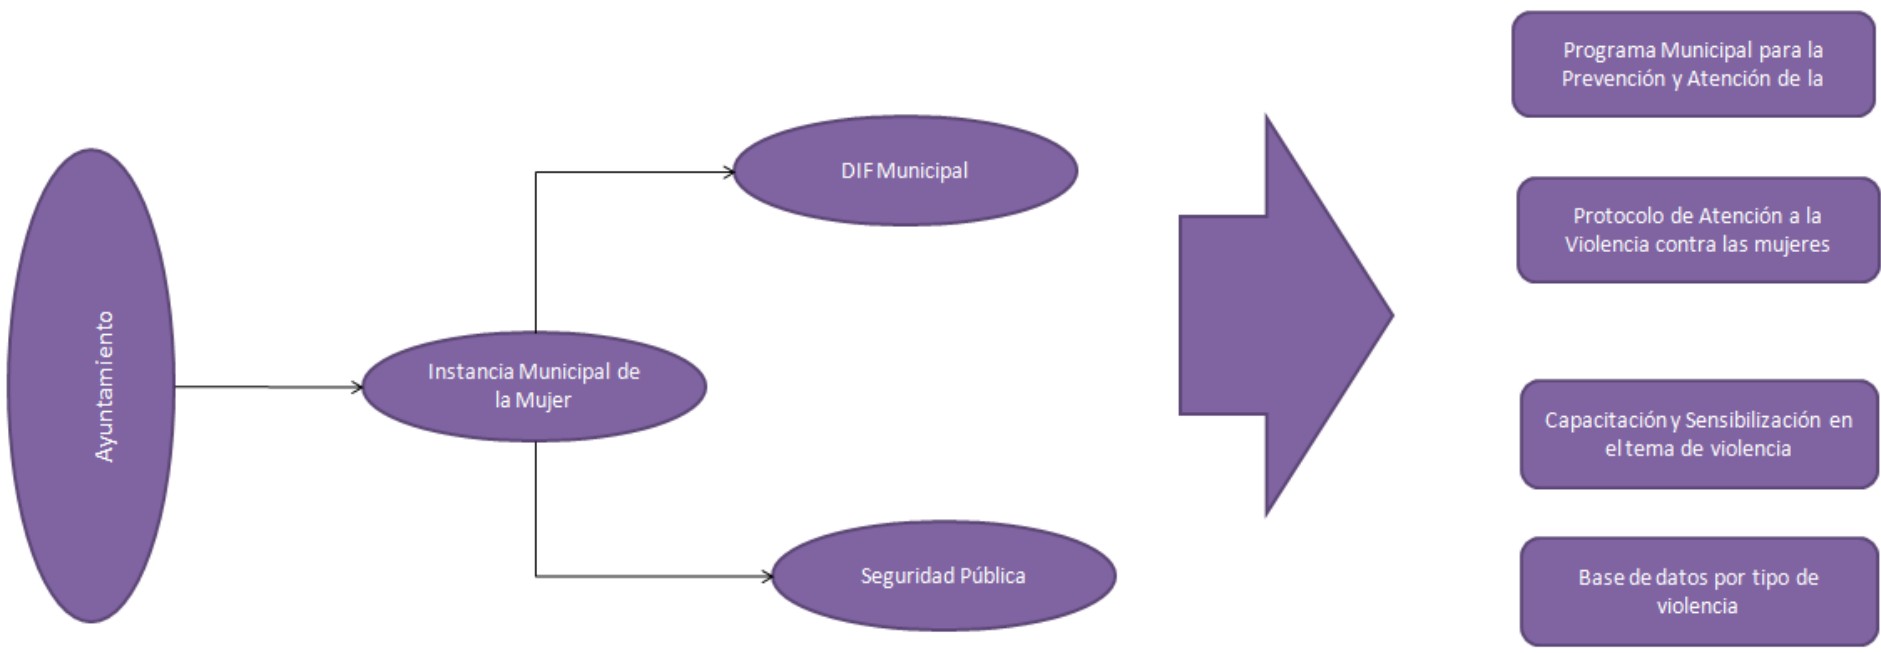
Ayuntamiento

Instancia Municipal de la Mujer

DIF Municipal

Seguridad Pública

Programa Municipal para la Prevención y Atención de la

Protocolo de Atención a la Violencia contra las mujeres

Capacitación y Sensibilización en el tema de violencia

Base de datos por tipo de violencia